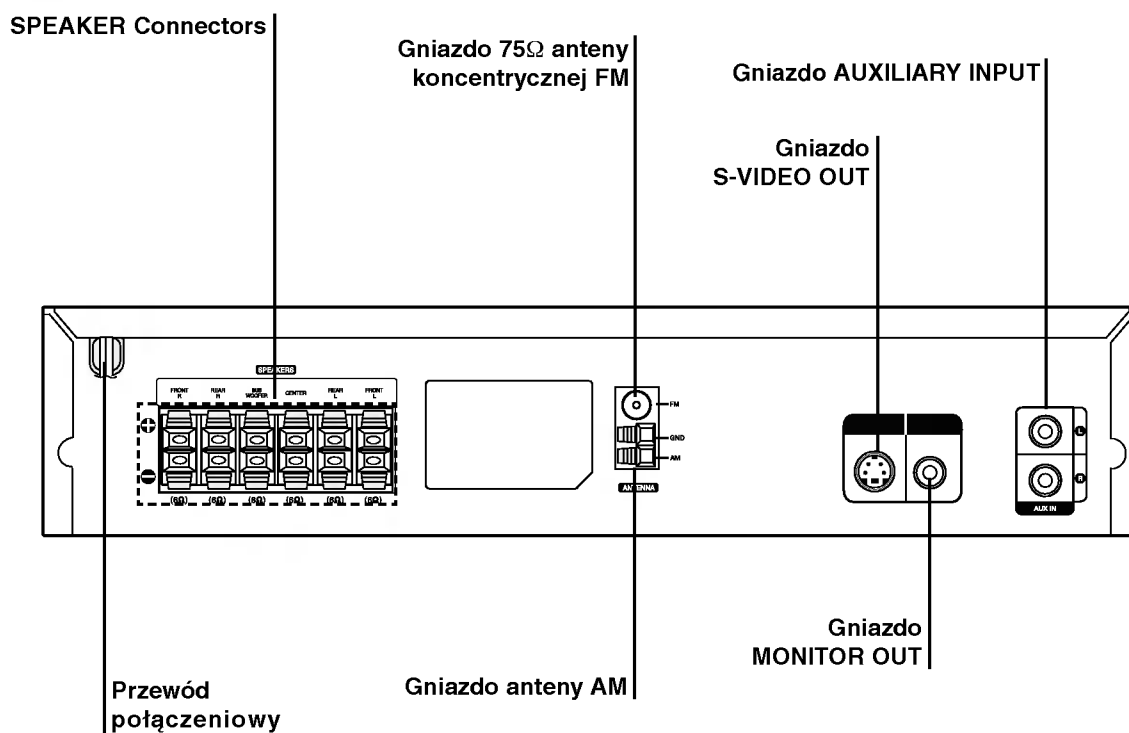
SPEAKER Connectors

Gniazdo 75Ω anteny koncentrycznej FM

Gniazdo AUXILIARY INPUT

Gniazdo S-VIDEO OUT

SPEAKERS

FRONT R

REAR R

SUB WOOFER

CENTER

REAR L

FRONT L

(6Ω) (6Ω) (6Ω) (6Ω) (6Ω) (6Ω)

FM

GND

AM

ANTENNA

L

R

AUX IN

Gniazdo MONITOR OUT

Przewód połączeniowy

Gniazdo anteny AM